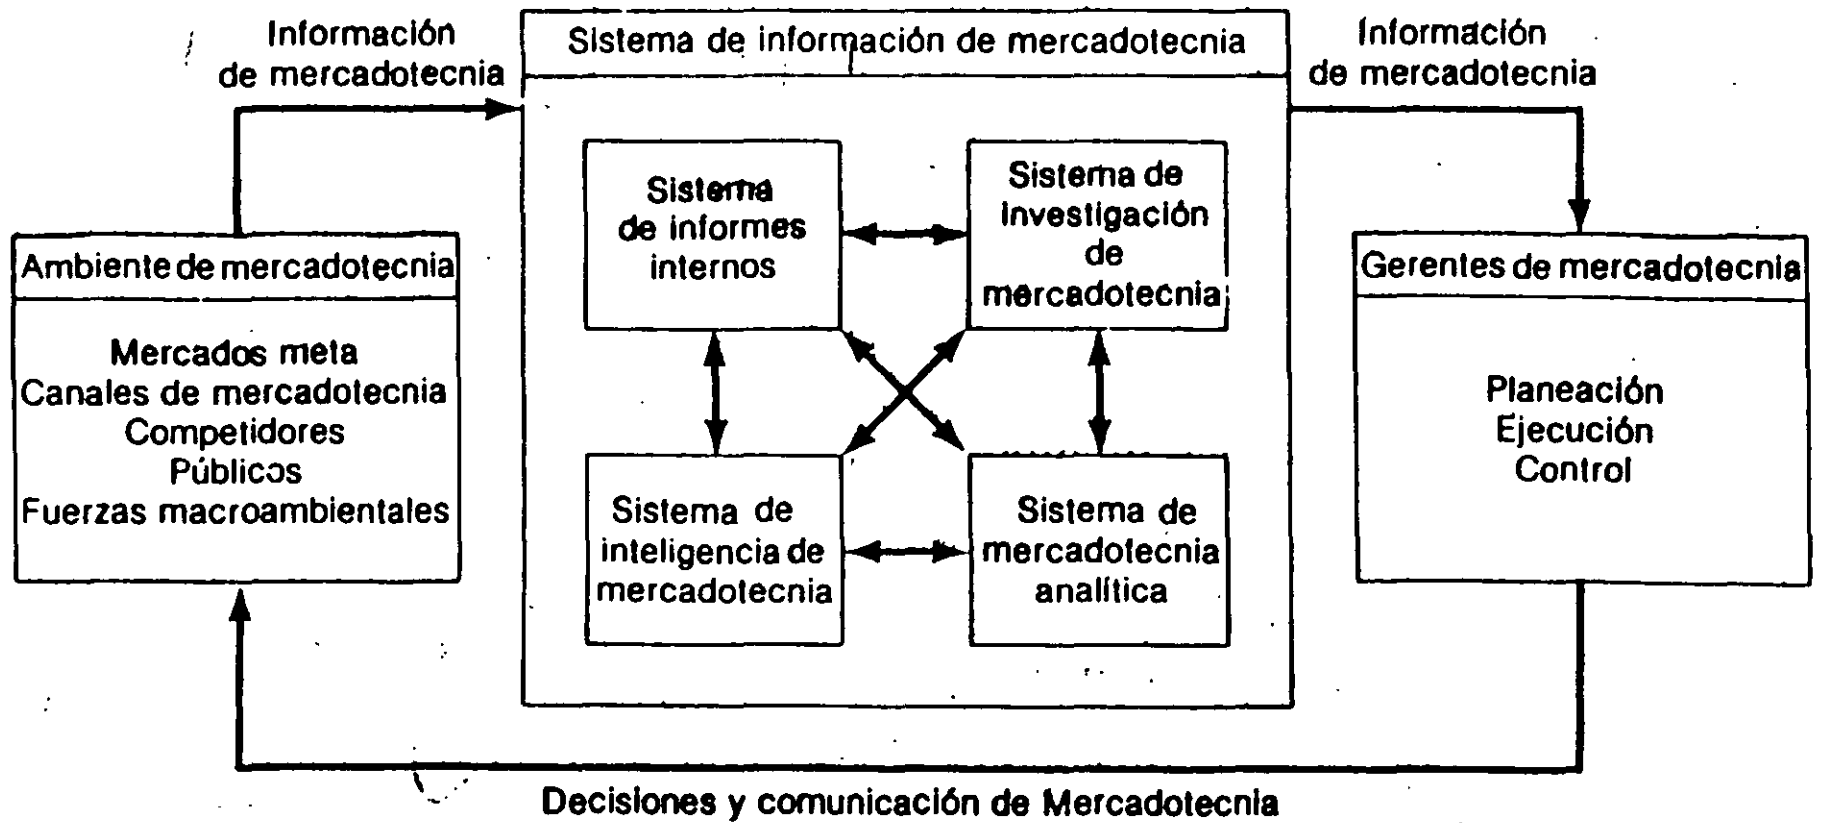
Información de mercadotecnia

Sistema de información de mercadotecnia

Información de mercadotecnia

Ambiente de mercadotecnia

Mercados meta
Canales de mercadotecnia
Competidores
Públicos
Fuerzas macroambientales

Sistema de informes internos

Sistema de investigación de mercadotecnia

Sistema de inteligencia de mercadotecnia

Sistema de mercadotecnia analítica

Gerentes de mercadotecnia

Planeación
Ejecución
Control

Decisiones y comunicación de Mercadotecnia